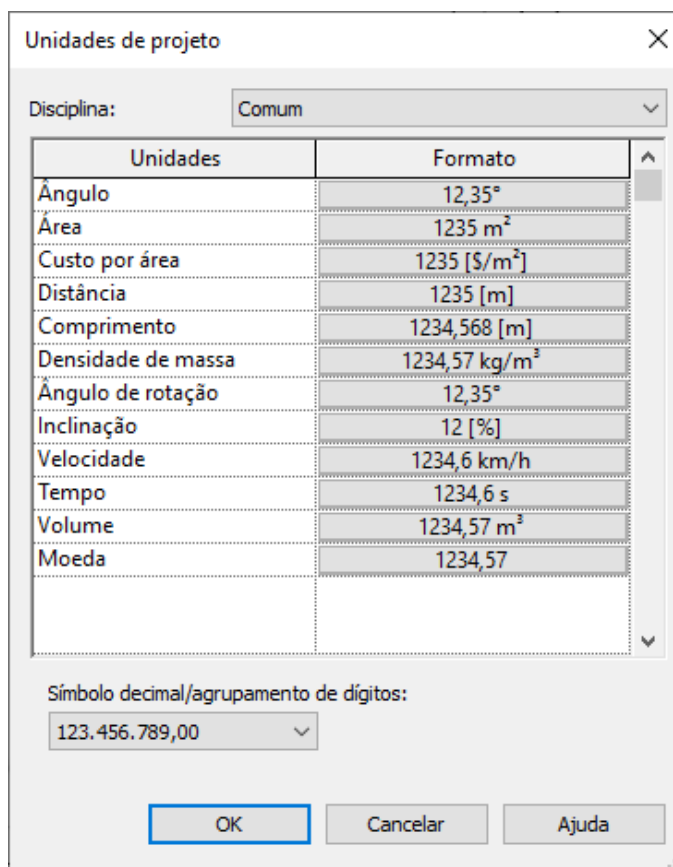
Unidades de projeto

Disciplina: Comum

| Unidades | Formato |
|---|---|
| Ângulo | 12,35° |
| Área | 1235 $m^2$ |
| Custo por área | 1235 [\$/$m^2$] |
| Distância | 1235 [m] |
| Comprimento | 1234,568 [m] |
| Densidade de massa | 1234,57 kg/$m^3$ |
| Ângulo de rotação | 12,35° |
| Inclinação | 12 [%] |
| Velocidade | 1234,6 km/h |
| Tempo | 1234,6 s |
| Volume | 1234,57 $m^3$ |
| Moeda | 1234,57 |

Símbolo decimal/agrupamento de dígitos:

123.456.789,00

OK Cancelar Ajuda